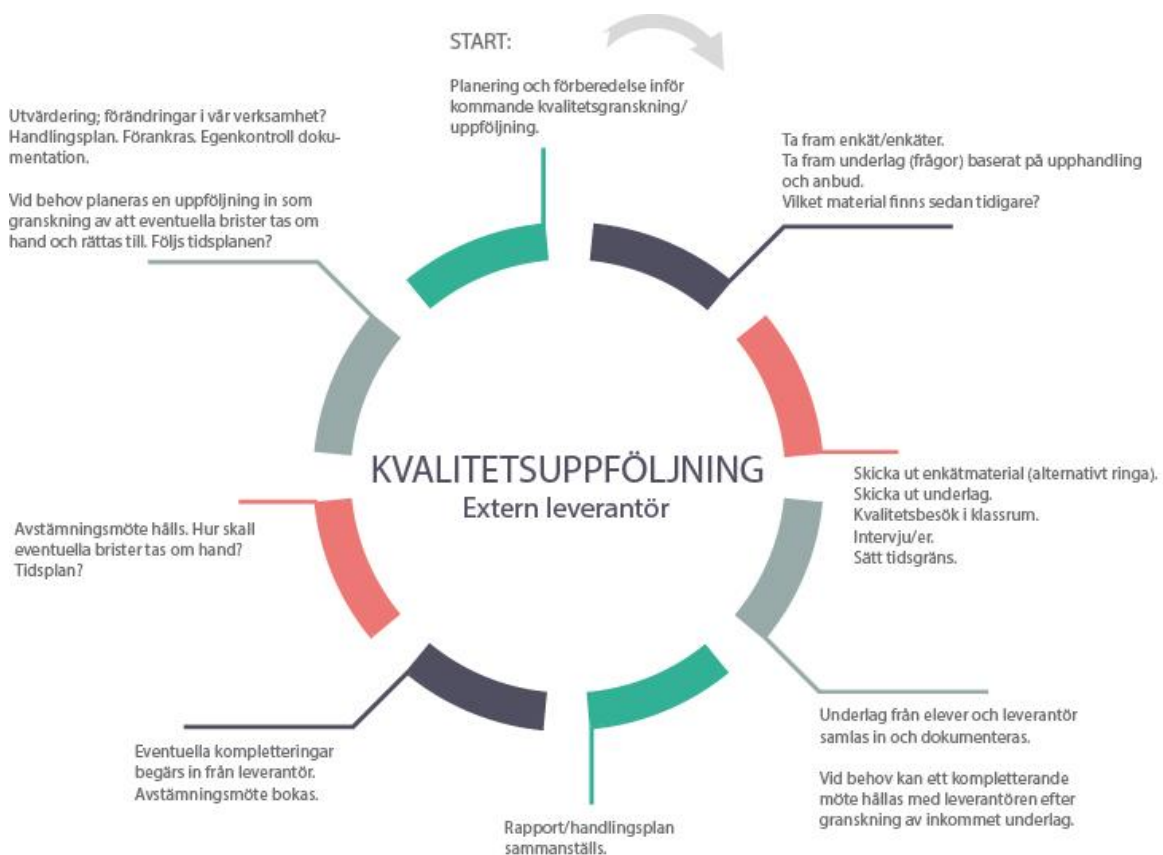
START:

Planering och förberedelse inför kommande kvalitetsgranskning/ uppföljning.

Ta fram enkät/enkäter.
Ta fram underlag (frågor) baserat på upphandling och anbud.
Vilket material finns sedan tidigare?

Skicka ut enkätmaterial (alternativt ringa).
Skicka ut underlag.
Kvalitetsbesök i klassrum.
Intervju/er.
Sätt tidsgräns.

Underlag från elever och leverantör samlas in och dokumenteras.

Vid behov kan ett kompletterande möte hållas med leverantören efter granskning av inkommet underlag.

Rapport/handlingsplan sammanställs.

Eventuella kompletteringar begärs in från leverantör.
Avstämningsmöte bokas.

Avstämningsmöte hålls. Hur skall eventuella brister tas om hand? Tidsplan?

Utvärdering; förändringar i vår verksamhet? Handlingsplan. Förankras. Egenkontroll dokumentation.

Vid behov planeras en uppföljning in som granskning av att eventuella brister tas om hand och rättas till. Följs tidsplanen?

KVALITETSUPPFÖLJNING
Extern leverantör